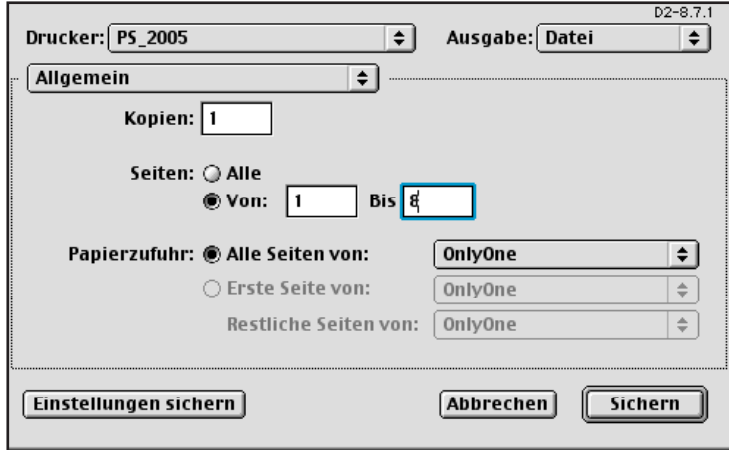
D2-8.7.1

Drucker: PS_2005

Ausgabe: Datei

Allgemein

Kopien: 1

Seiten: Alle

Von: 1 Bis 8

Papierzufuhr: Alle Seiten von: OnlyOne

Erste Seite von: OnlyOne

Restliche Seiten von: OnlyOne

Einstellungen sichern

Abbrechen

Sichern